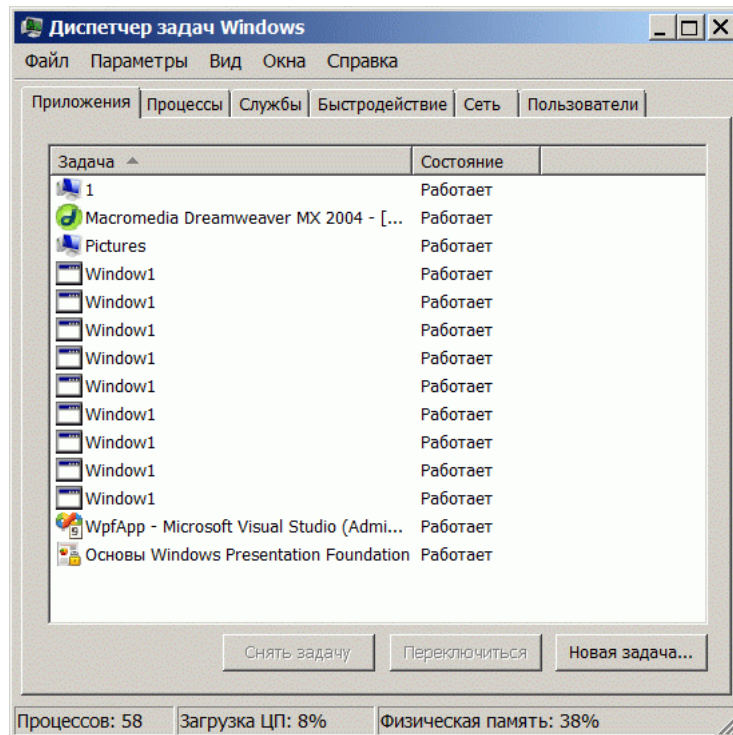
Диспетчер задач Windows

Файл Параметры Вид Окна Справка

Приложения | Процессы | Службы | Быстродействие | Сеть | Пользователи

| Задача | Состояние |
|---|---|
| 1 | Работает |
| Macromedia Dreamweaver MX 2004 - [... | Работает |
| Pictures | Работает |
| Window1 | Работает |
| Window1 | Работает |
| Window1 | Работает |
| Window1 | Работает |
| Window1 | Работает |
| Window1 | Работает |
| Window1 | Работает |
| Window1 | Работает |
| Window1 | Работает |
| WpfApp - Microsoft Visual Studio (Admi... | Работает |
| Основы Windows Presentation Foundation | Работает |

Снять задачу | Переключиться | Новая задача...

Процессов: 58 | Загрузка ЦП: 8% | Физическая память: 38%